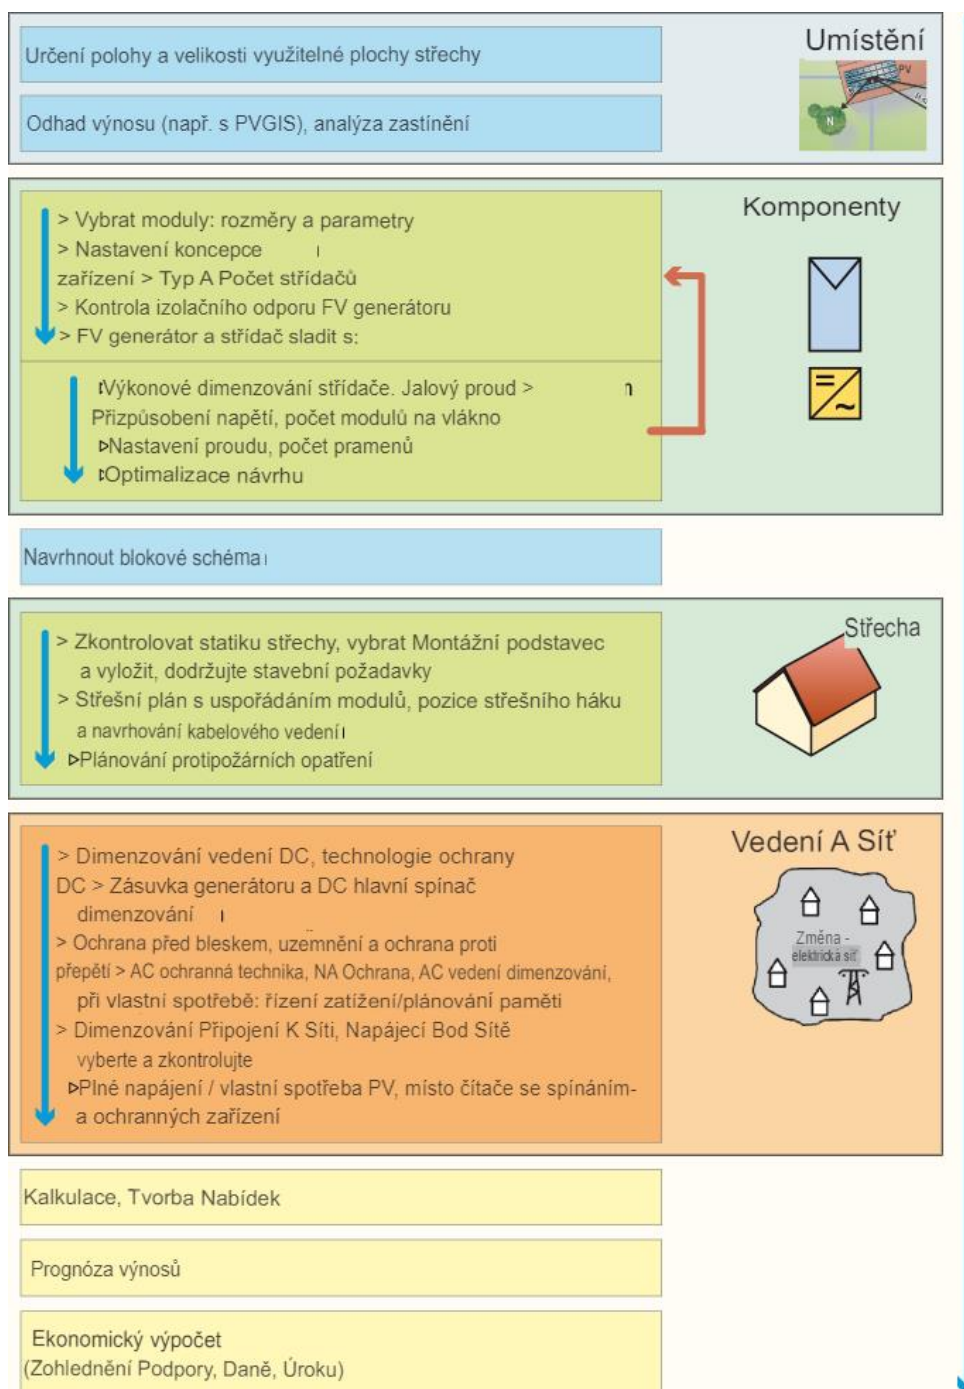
Určení polohy a velikosti využitelné plochy střechy

Odhad výnosu (např. s PVGIS), analýza zastínění

Umístění

PV

N

> Vybrat moduly: rozměry a parametry
> Nastavení koncepce zařízení > Typ A Počet střídačů
> Kontrola izolačního odporu FV generátoru
> FV generátor a střídač sladit s:

Výkonové dimenzování střídače. Jalový proud > Přizpůsobení napětí, počet modulů na vlákno
Nastavení proudu, počet pramenů
Optimalizace návrhu

Komponenty

Navrhnout blokové schéma

> Zkontrolovat statiku střechy, vybrat Montážní podstavec a vyložit, dodržujte stavební požadavky
> Střešní plán s uspořádáním modulů, pozice střešního háku a navrhování kabelového vedení
Plánování protipožárních opatření

Střecha

> Dimenzování vedení DC, technologie ochrany DC > Zásuvka generátoru a DC hlavní spínač dimenzování
> Ochrana před bleskem, uzemnění a ochrana proti přepětí > AC ochranná technika, NA Ochrana, AC vedení dimenzování, při vlastní spotřebě: řízení zatížení/plánování paměti
> Dimenzování Připojení K Síti, Napájecí Bod Sítě vyberte a zkontrolujte
Plné napájení / vlastní spotřeba PV, místo čítače se spínáním- a ochranných zařízení

Vedení A Síť

Změna - elektrická síť

Kalkulace, Tvorba Nabídek

Prognóza výnosů

Ekonomický výpočet
(Zohlednění Podpory, Daně, Úroku)